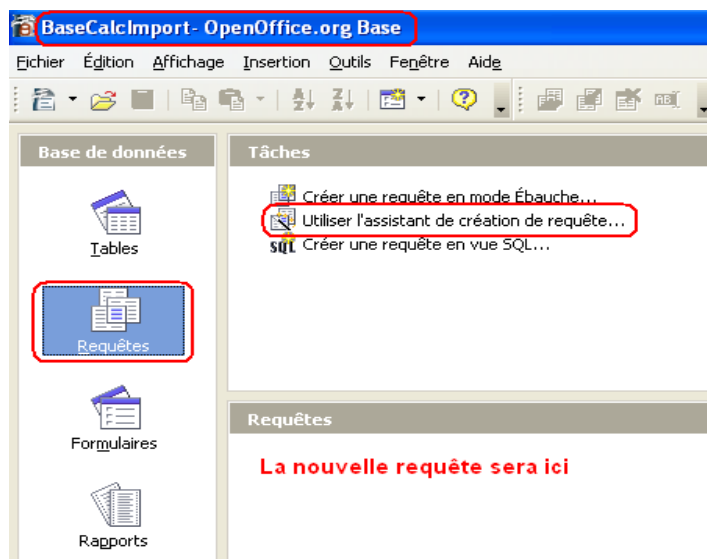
BaseCalcImport - OpenOffice.org Base

Fichier Édition Affichage Insertion Outils Fenêtre Aide

Base de données

Tables

Requêtes

Formulaires

Rapports

Tâches

Créer une requête en mode Ébauche...

Utiliser l'assistant de création de requête...

SQL Créer une requête en vue SQL...

Requêtes

La nouvelle requête sera ici